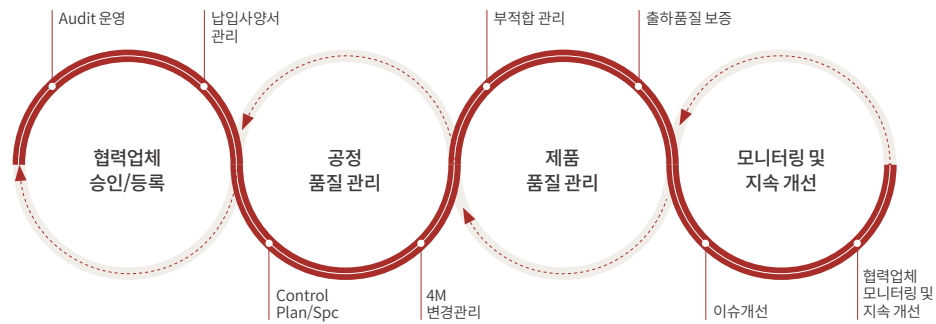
Audit 운영

납입사양서 관리

부적합 관리

출하품질 보증

협력업체 승인/등록

공정 품질 관리

제품 품질 관리

모니터링 및 지속 개선

Control Plan/Spc

4M 변경관리

이슈개선

협력업체 모니터링 및 지속 개선